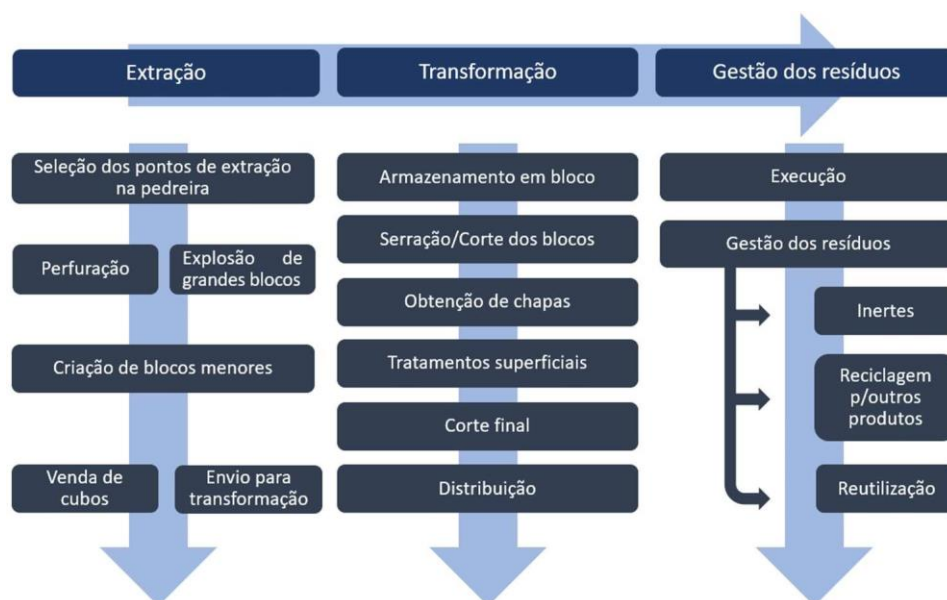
Extração

Transformação

Gestão dos resíduos

Seleção dos pontos de extração na pedreira

Perfuração

Explosão de grandes blocos

Criação de blocos menores

Venda de cubos

Envio para transformação

Armazenamento em bloco

Serração/Corte dos blocos

Obtenção de chapas

Tratamentos superficiais

Corte final

Distribuição

Execução

Gestão dos resíduos

Inertes

Reciclagem p/outros produtos

Reutilização